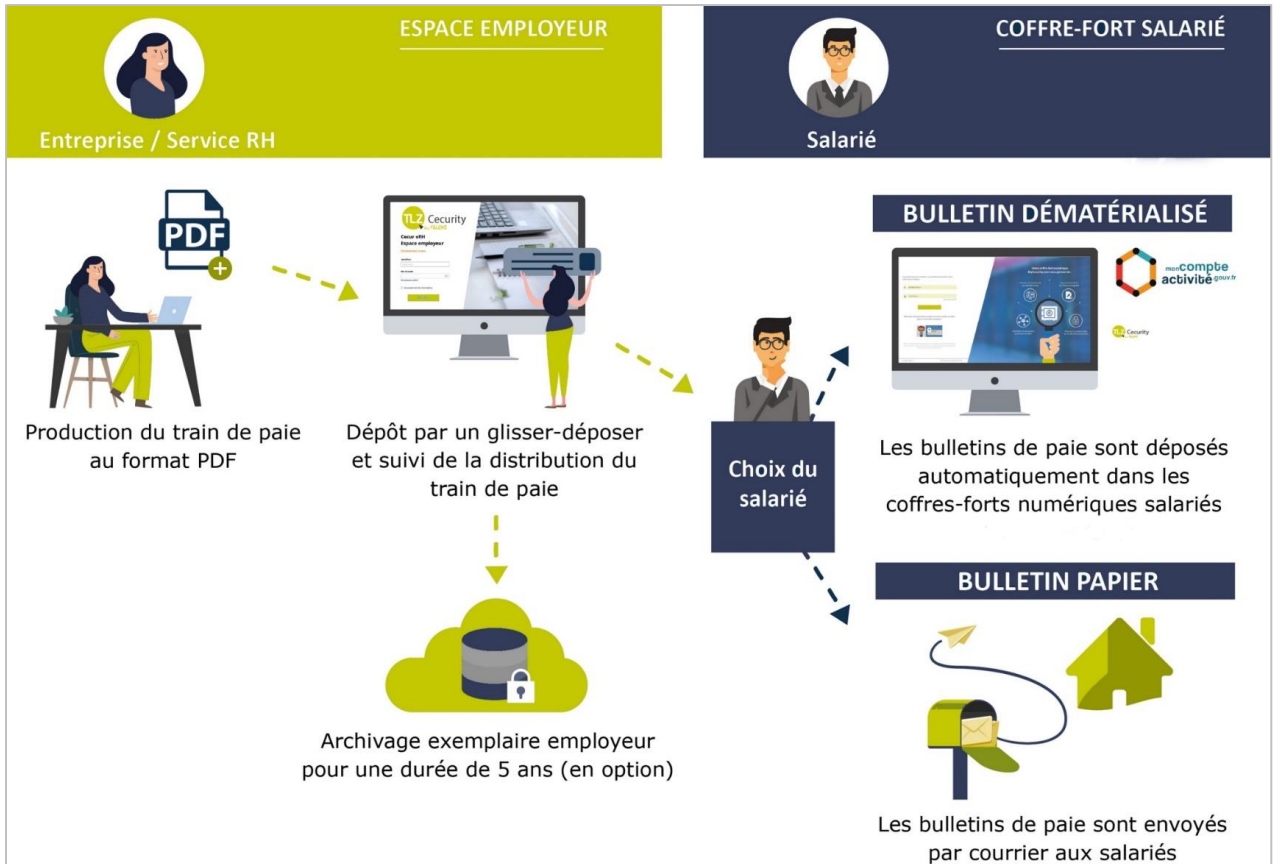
ESPACE EMPLOYEUR

Entreprise / Service RH

COFFRE-FORT SALARIÉ

Salarié

PDF

Production du train de paie au format PDF

TL2 Cecurity

Cecur eRH
Espace employeur

Dépôt par un glisser-déposer et suivi de la distribution du train de paie

Archivage exemplaire employeur pour une durée de 5 ans (en option)

Choix du salarié

BULLETIN DÉMATÉRIALISÉ

mon compte activité .gouv.fr

TL2 Cecurity

Les bulletins de paie sont déposés automatiquement dans les coffres-forts numériques salariés

BULLETIN PAPIER

Les bulletins de paie sont envoyés par courrier aux salariés